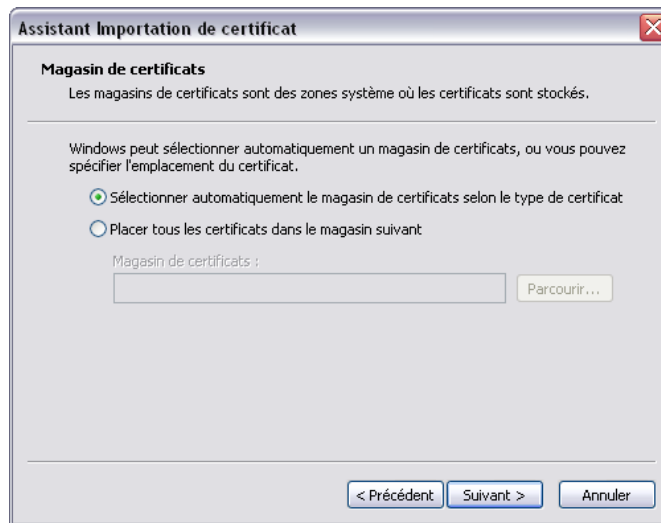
Assistant Importation de certificat

Magasin de certificats

Les magasins de certificats sont des zones système où les certificats sont stockés.

Windows peut sélectionner automatiquement un magasin de certificats, ou vous pouvez spécifier l'emplacement du certificat.

Sélectionner automatiquement le magasin de certificats selon le type de certificat

Placer tous les certificats dans le magasin suivant

Magasin de certificats :

Parcourir...

< Précédent

Suivant >

Annuler